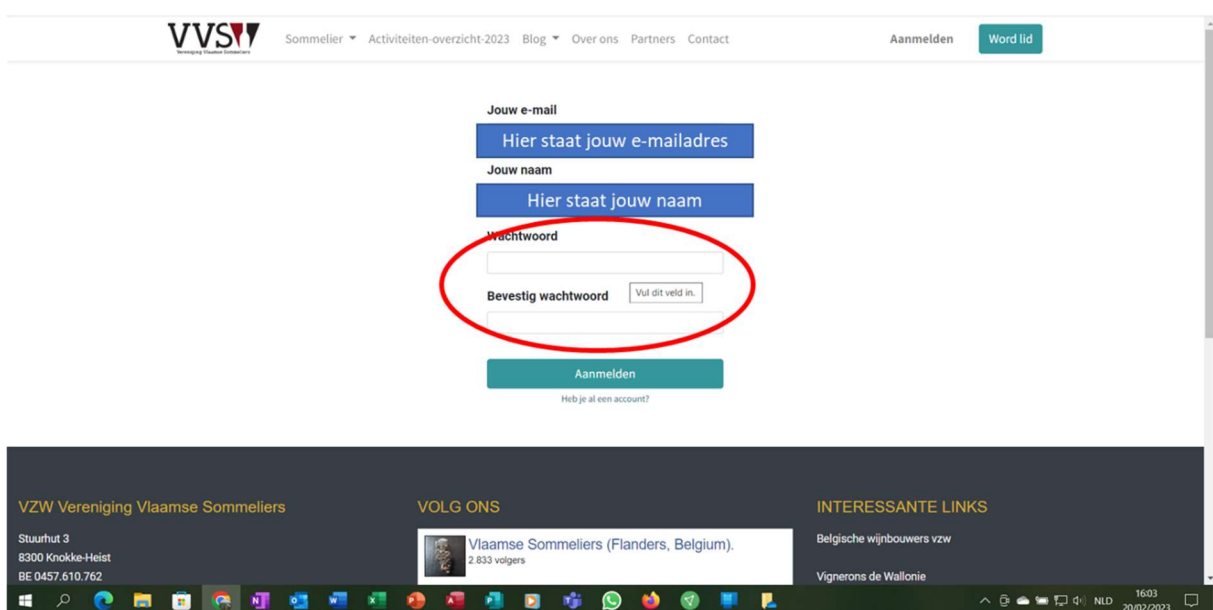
VVS
Vereniging Vlaamse Sommeliers

Sommelier Activiteiten-overzicht-2023 Blog Over ons Partners Contact

Aanmelden Word lid

Jouw e-mail

Hier staat jouw e-mailadres

Jouw naam

Hier staat jouw naam

Wachtwoord

Bevestig wachtwoord Vul dit veld in.

Aanmelden

Heb je al een account?

VZW Vereniging Vlaamse Sommeliers

Stuurhut 3
8300 Knokke-Heist
BE 0457.610.762

VOLG ONS

Vlaamse Sommeliers (Flanders, Belgium).
2.833 volgers

INTERESSANTE LINKS

Belgische wijnbouwers vzw

Vignerons de Wallonie

NLD 16:03 20/02/2023